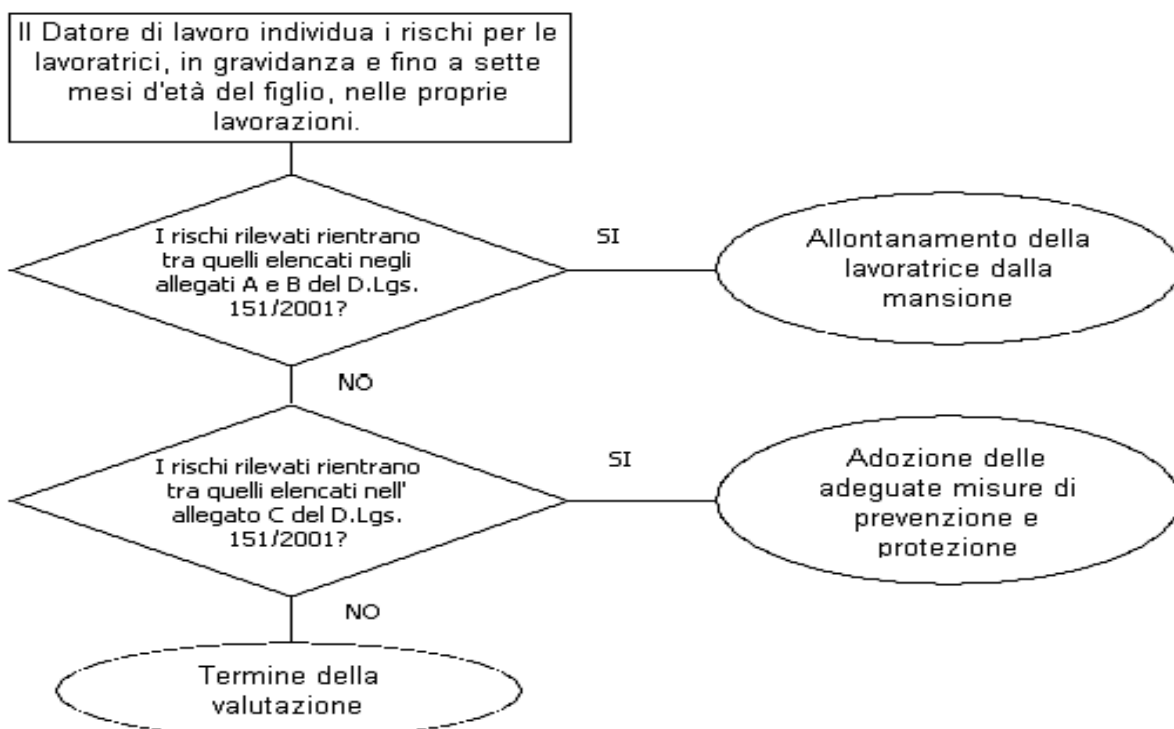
Il Datore di lavoro individua i rischi per le lavoratrici, in gravidanza e fino a sette mesi d'età del figlio, nelle proprie lavorazioni.

I rischi rilevati rientrano tra quelli elencati negli allegati A e B del D.Lgs. 151/2001?

SI

Allontanamento della lavoratrice dalla mansione

NO

I rischi rilevati rientrano tra quelli elencati nell' allegato C del D.Lgs. 151/2001?

SI

Adozione delle adeguate misure di prevenzione e protezione

NO

Termine della valutazione